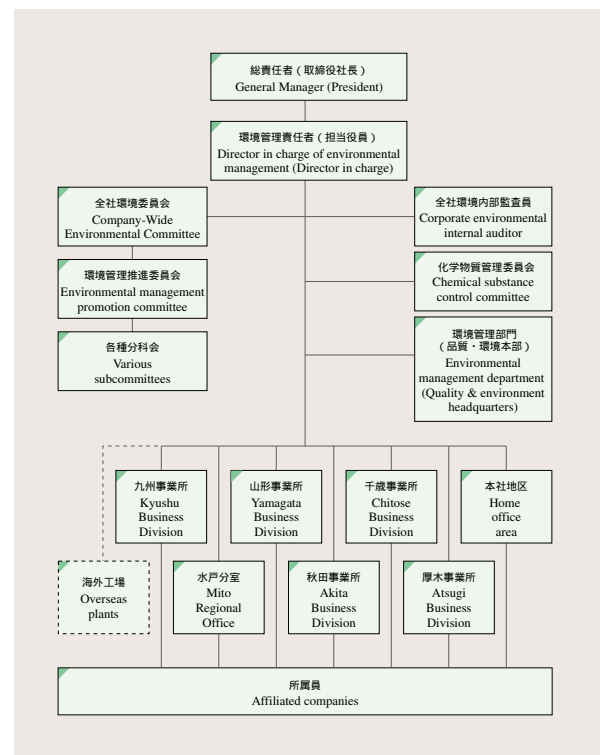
総責任者（取締役社長）
General Manager (President)

環境管理責任者（担当役員）
Director in charge of environmental management (Director in charge)

全社環境委員会
Company-Wide Environmental Committee

環境管理推進委員会
Environmental management promotion committee

各種分科会
Various subcommittees

全社環境内部監査員
Corporate environmental internal auditor

化学物質管理委員会
Chemical substance control committee

環境管理部門
（品質・環境本部）
Environmental management department (Quality & environment headquarters)

九州事業所
Kyushu Business Division

山形事業所
Yamagata Business Division

千歳事業所
Chitose Business Division

本社地区
Home office area

海外工場
Overseas plants

水戸分室
Mito Regional Office

秋田事業所
Akita Business Division

厚木事業所
Atsugi Business Division

所属員
Affiliated companies